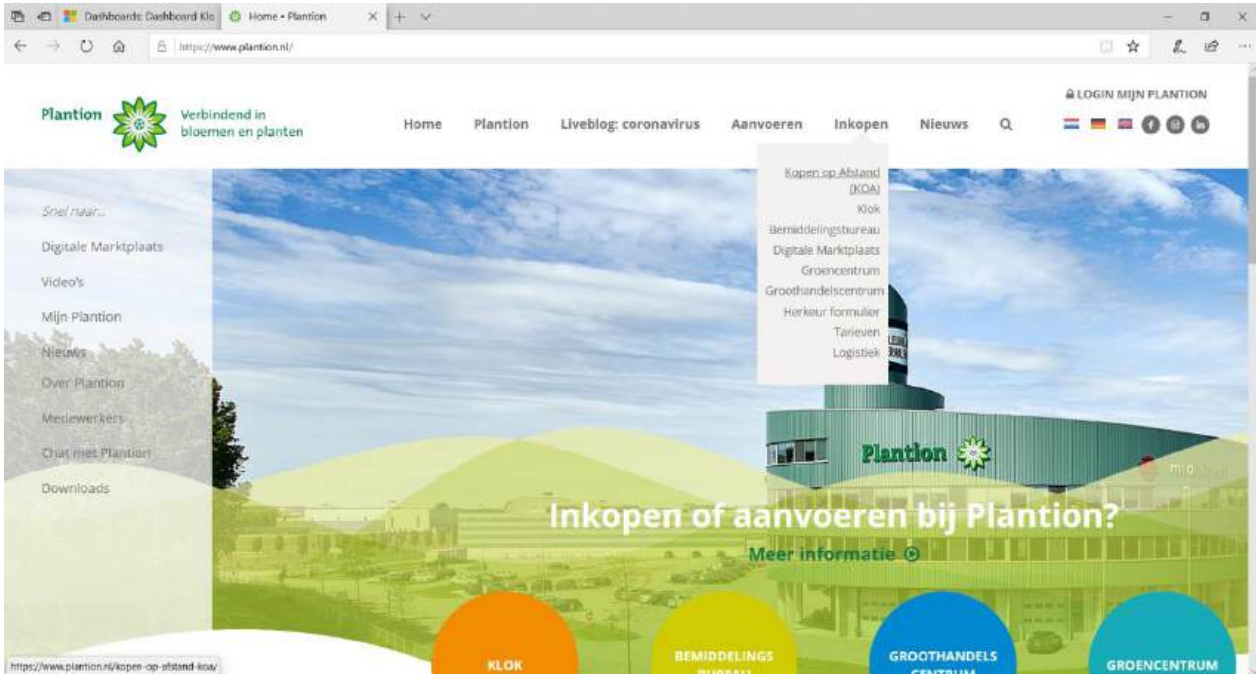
Dashboards: Dashboard Klo
Home • Plantion
https://www.plantion.nl/

Plantion
Verbindend in bloemen en planten

Home
Plantion
Liveblog: coronavirus
Aanvoeren
Inkopen
Nieuws

LOGIN MIJN PLANTION

Kopen op Afstand (KOA)
Klok
Bemiddelingsbureau
Digitale Marktplaats
Groencentrum
Groothandelscentrum
Herkeur formulier
Tarieven
Logistiek

Snel naar...
Digitale Marktplaats
Video's
Mijn Plantion
Nieuws
Over Plantion
Medewerkers
Chat met Plantion
Downloads

Plantion

Inkopen of aanvoeren bij Plantion?
Meer informatie

KLOK
BEMIDDELINGS BUREAU
GROOTHANDELS CENTRUM
GROENCENTRUM

https://www.plantion.nl/kopen-op-afstand-koa/